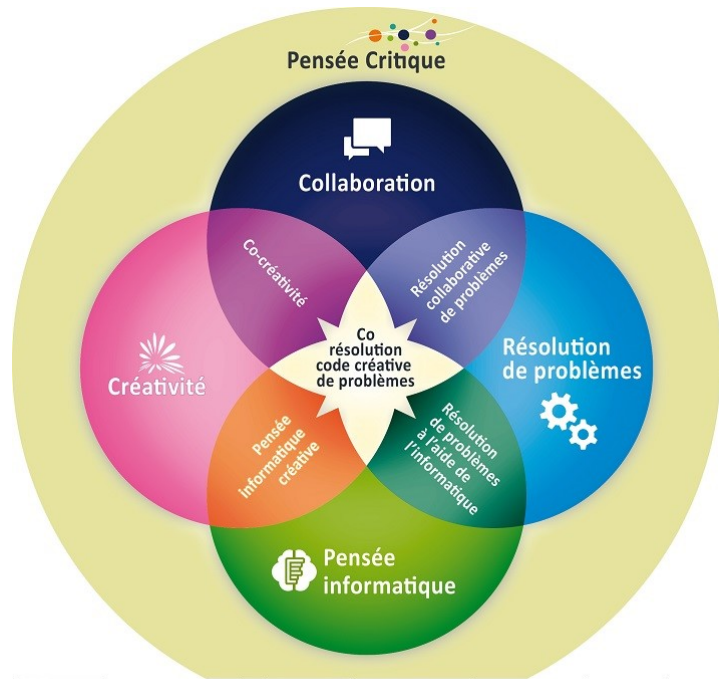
Pensée Critique

Collaboration

Co-créativité

Résolution collaborative de problèmes

Créativité

Co résolution code créative de problèmes

Résolution de problèmes

Pensée informatique créative

Résolution de problèmes à l'aide de l'informatique

Pensée informatique